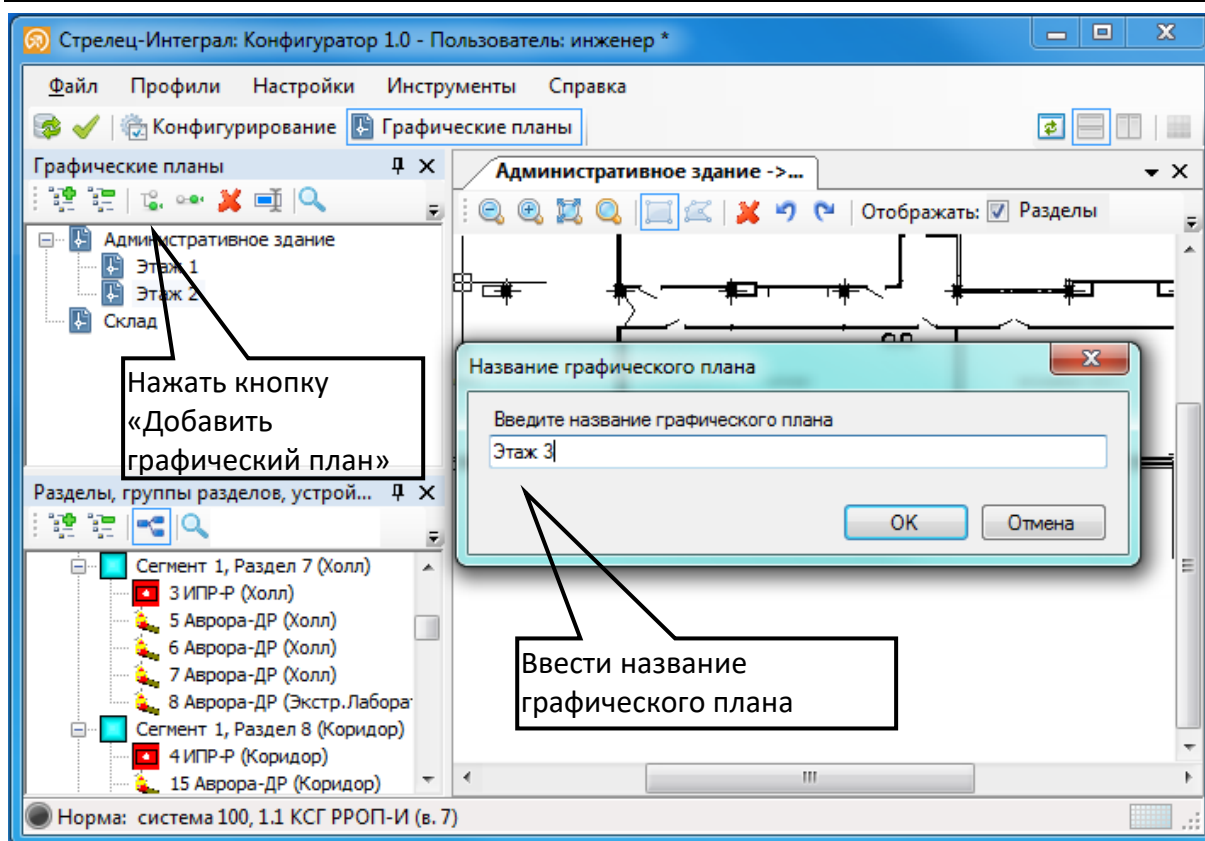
Стрелец-Интеграл: Конфигуратор 1.0 - Пользователь: инженер *

Файл Профили Настройки Инструменты Справка

Конфигурирование Графические планы

Графические планы

Административное здание
Этаж 1
Этаж 2
Склад

Нажать кнопку «Добавить графический план»

Разделы, группы разделов, устрой...

Сегмент 1, Раздел 7 (Холл)
3 ИПР-Р (Холл)
5 Аврора-ДР (Холл)
6 Аврора-ДР (Холл)
7 Аврора-ДР (Холл)
8 Аврора-ДР (Экстр.Лаборат
Сегмент 1, Раздел 8 (Коридор)
4 ИПР-Р (Коридор)
15 Аврора-ДР (Коридор)

Административное здание ->...

Отображать: Разделы

Название графического плана

Введите название графического плана

Этаж 3

OK Отмена

Ввести название графического плана

Норма: система 100, 1.1 КСГ РРОП-И (в. 7)